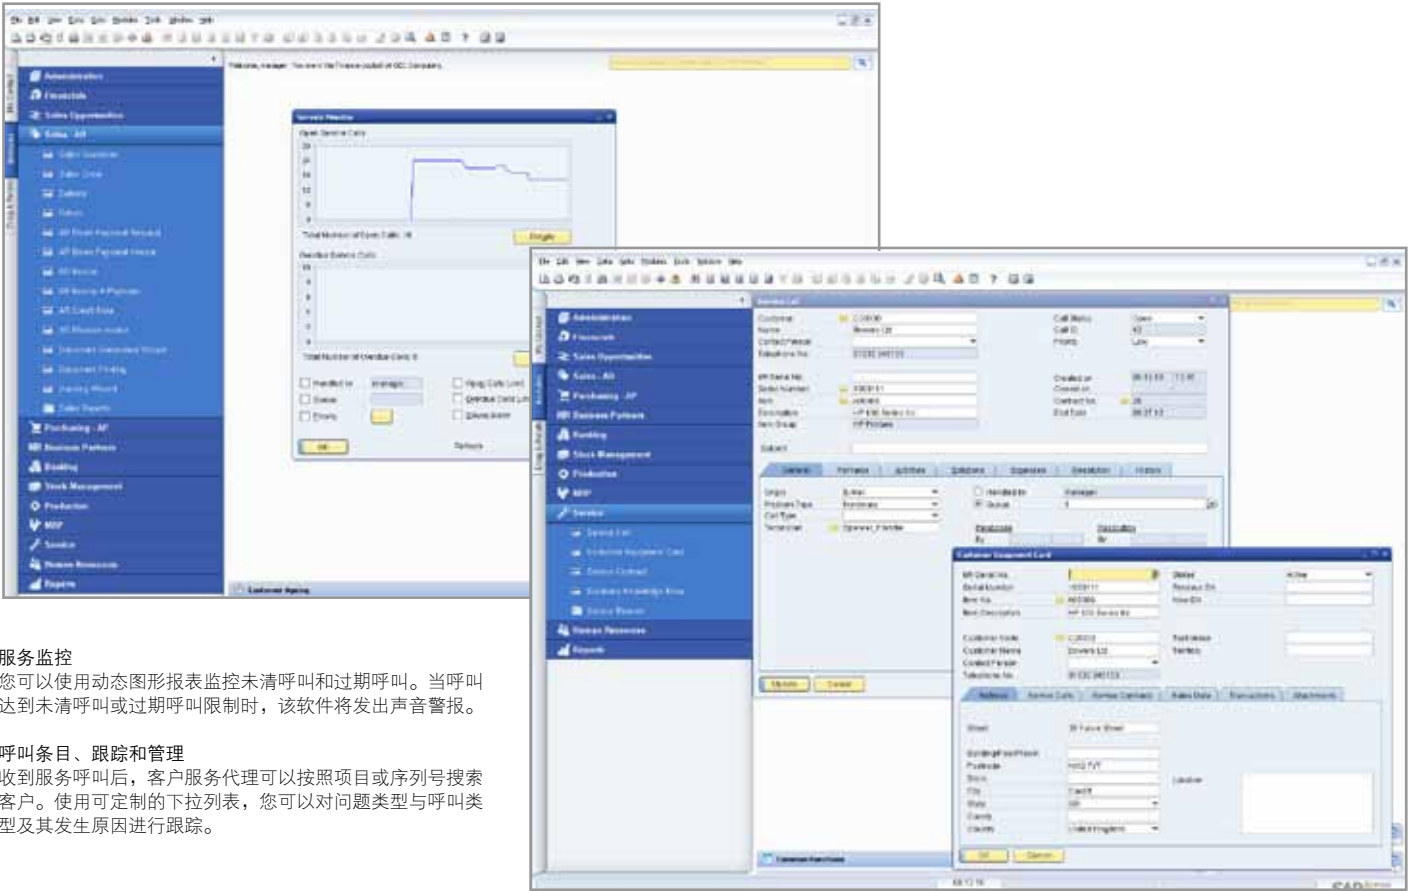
服务监控
您可以使用动态图形报表监控未清呼叫和过期呼叫。当呼叫达到未清呼叫或过期呼叫限制时，该软件将发出声音警报。

呼叫条目、跟踪和管理
收到服务呼叫后，客户服务代理可以按照项目或序列号搜索客户。使用可定制的下拉列表，您可以对问题类型与呼叫类型及其发生原因进行跟踪。